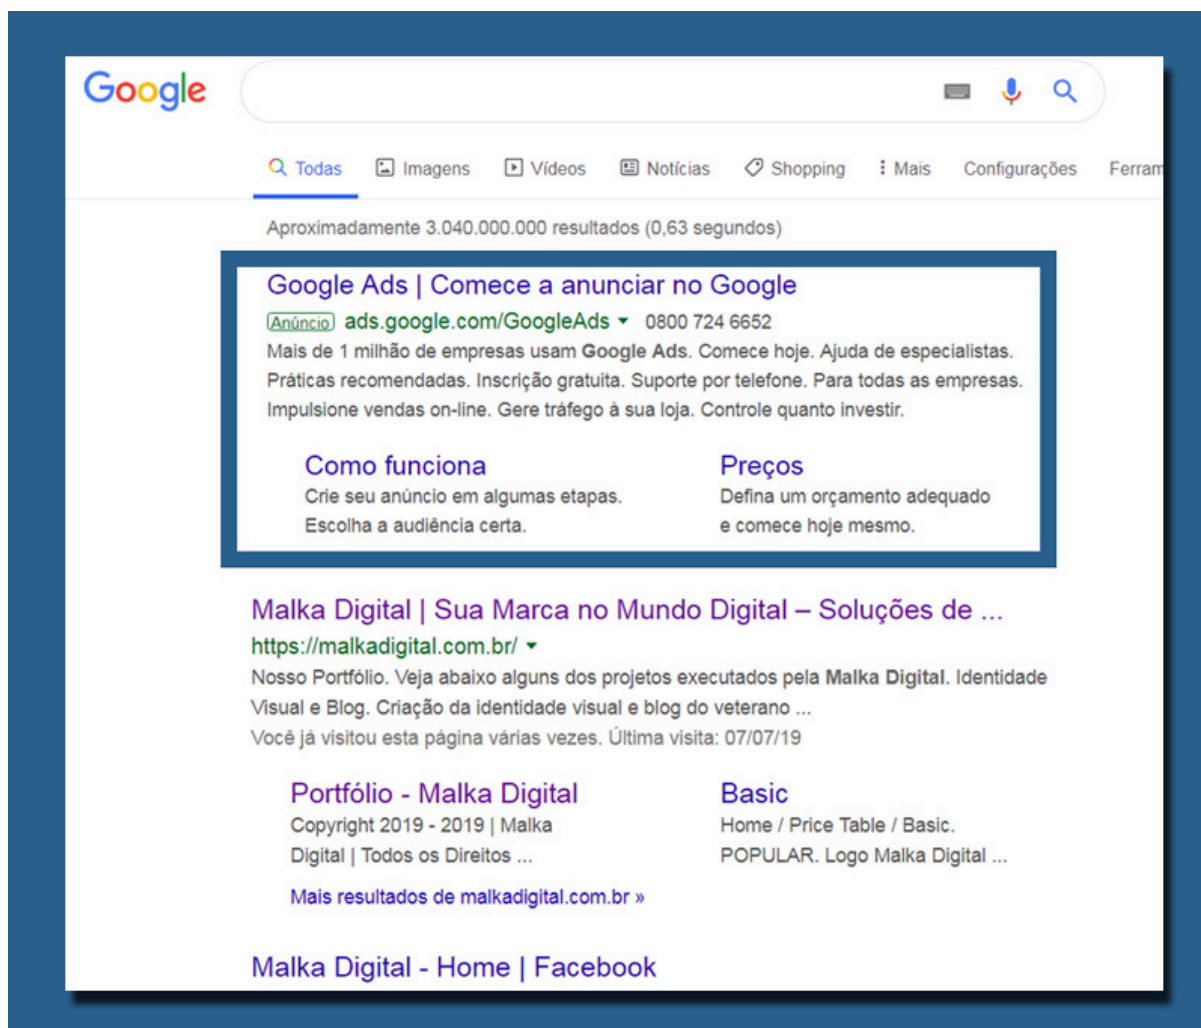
Google

Todas Imagens Vídeos Notícias Shopping Mais Configurações Ferram

Aproximadamente 3.040.000.000 resultados (0,63 segundos)

Google Ads | Comece a anunciar no Google
Anúncio ads.google.com/GoogleAds ▾ 0800 724 6652
Mais de 1 milhão de empresas usam Google Ads. Comece hoje. Ajuda de especialistas. Práticas recomendadas. Inscrição gratuita. Suporte por telefone. Para todas as empresas. Impulsione vendas on-line. Gere tráfego à sua loja. Controle quanto investir.

Como funciona
Crie seu anúncio em algumas etapas. Escolha a audiência certa.

Preços
Defina um orçamento adequado e comece hoje mesmo.

Malka Digital | Sua Marca no Mundo Digital – Soluções de ...
https://malkadigital.com.br/ ▾
Nosso Portfólio. Veja abaixo alguns dos projetos executados pela Malka Digital. Identidade Visual e Blog. Criação da identidade visual e blog do veterano ...
Você já visitou esta página várias vezes. Última visita: 07/07/19

Portfólio - Malka Digital
Copyright 2019 - 2019 | Malka Digital | Todos os Direitos ...

Basic
Home / Price Table / Basic. POPULAR. Logo Malka Digital ...

Mais resultados de malkadigital.com.br »

Malka Digital - Home | Facebook